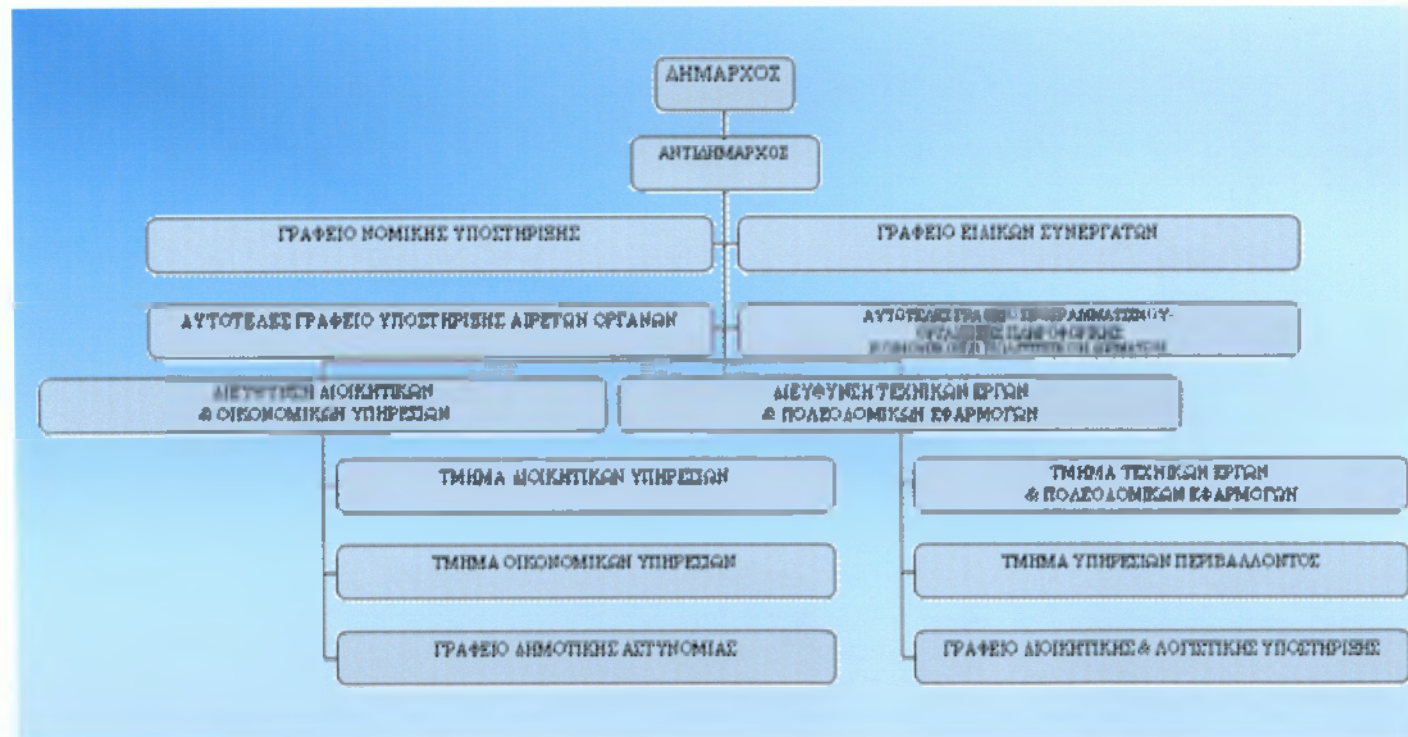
ΔΗΜΑΡΧΟΣ

ΑΝΤΙΔΗΜΑΡΧΟΣ

ΓΡΑΦΕΙΟ ΝΟΜΙΚΗΣ ΥΠΟΣΤΗΡΙΞΗΣ

ΓΡΑΦΕΙΟ ΕΙΔΙΚΩΝ ΣΥΝΕΡΓΑΤΩΝ

ΑΥΤΟΤΕΛΕΣ ΓΡΑΦΕΙΟ ΥΠΟΣΤΗΡΙΞΗΣ ΑΙΡΕΤΩΝ ΟΡΓΑΝΩΝ

ΑΥΤΟΤΕΛΕΣ ΓΡΑΦΕΙΟ ΠΡΟΓΡΑΜΜΑΤΙΣΜΟΥ-
ΟΡΓΑΝΩΣΗΣ ΠΛΗΡΟΦΟΡΙΚΗΣ
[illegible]

ΔΙΕΥΘΥΝΣΗ ΔΙΟΙΚΗΤΙΚΩΝ
& ΟΙΚΟΝΟΜΙΚΩΝ ΥΠΗΡΕΣΙΩΝ

ΔΙΕΥΘΥΝΣΗ ΤΕΧΝΙΚΩΝ ΕΡΓΩΝ
& ΠΟΛΕΟΔΟΜΙΚΩΝ ΕΦΑΡΜΟΓΩΝ

ΤΜΗΜΑ ΔΙΟΙΚΗΤΙΚΩΝ ΥΠΗΡΕΣΙΩΝ

ΤΜΗΜΑ ΟΙΚΟΝΟΜΙΚΩΝ ΥΠΗΡΕΣΙΩΝ

ΓΡΑΦΕΙΟ ΔΗΜΟΤΙΚΗΣ ΑΣΤΥΝΟΜΙΑΣ

ΤΜΗΜΑ ΤΕΧΝΙΚΩΝ ΕΡΓΩΝ
& ΠΟΛΕΟΔΟΜΙΚΩΝ ΕΦΑΡΜΟΓΩΝ

ΤΜΗΜΑ ΥΠΗΡΕΣΙΩΝ ΠΕΡΙΒΑΛΛΟΝΤΟΣ

ΓΡΑΦΕΙΟ ΔΙΟΙΚΗΤΙΚΗΣ & ΛΟΓΙΣΤΙΚΗΣ ΥΠΟΣΤΗΡΙΞΗΣ